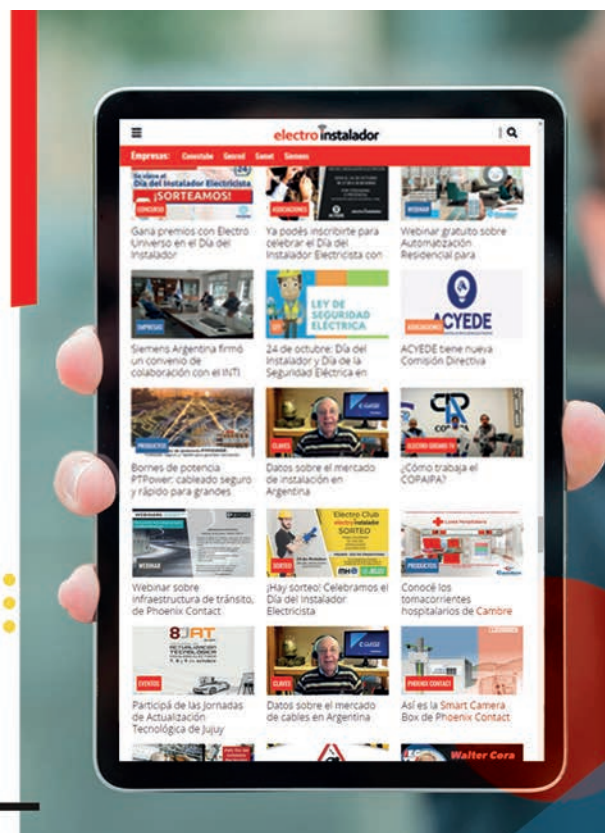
electro instalador

Empresas: Conextube Gencel Gamet Siemens

Se viene el Día del Instalador Electricista ¡SORTEAMOS!

CONCURSO

Gana premios con Electro Universo en el Día del Instalador

ASOCIACIONES

Ya podés inscribirte para celebrar el Día del Instalador Electricista con

WEBINAR

Webinar gratuito sobre Automatización Residencial para

EMPRESAS

Siemens Argentina firmó un convenio de colaboración con el INTI

LEY DE SEGURIDAD ELÉCTRICA

24 de octubre: Día del Instalador y Día de la Seguridad Eléctrica en

ACYEDE

ASOCIACIONES

ACYEDE tiene nueva Comisión Directiva

PRODUCTOS

Bornes de potencia PTPower: cableado seguro y rápido para grandes

CLAVES

Datos sobre el mercado de instalación en Argentina

ELECTRO SOCIEDAD TV

¿Cómo trabaja el COPAIPA?

WEBINAR

Webinar sobre infraestructura de tránsito, de Phoenix Contact

Electro Club electro instalador SORTEO

SORTEO

¡Hay sorteo! Celebramos el Día del Instalador Electricista

PRODUCTOS

Conocé los tomacorrientes hospitalarios de Cambre

8 JAT

EVENTOS

Participá de las Jornadas de Actualización Tecnológica de Jujuy

CLAVES

Datos sobre el mercado de cables en Argentina

PHOENIX CONTACT

Así es la Smart Camera Box de Phoenix Contact

Walter Cora